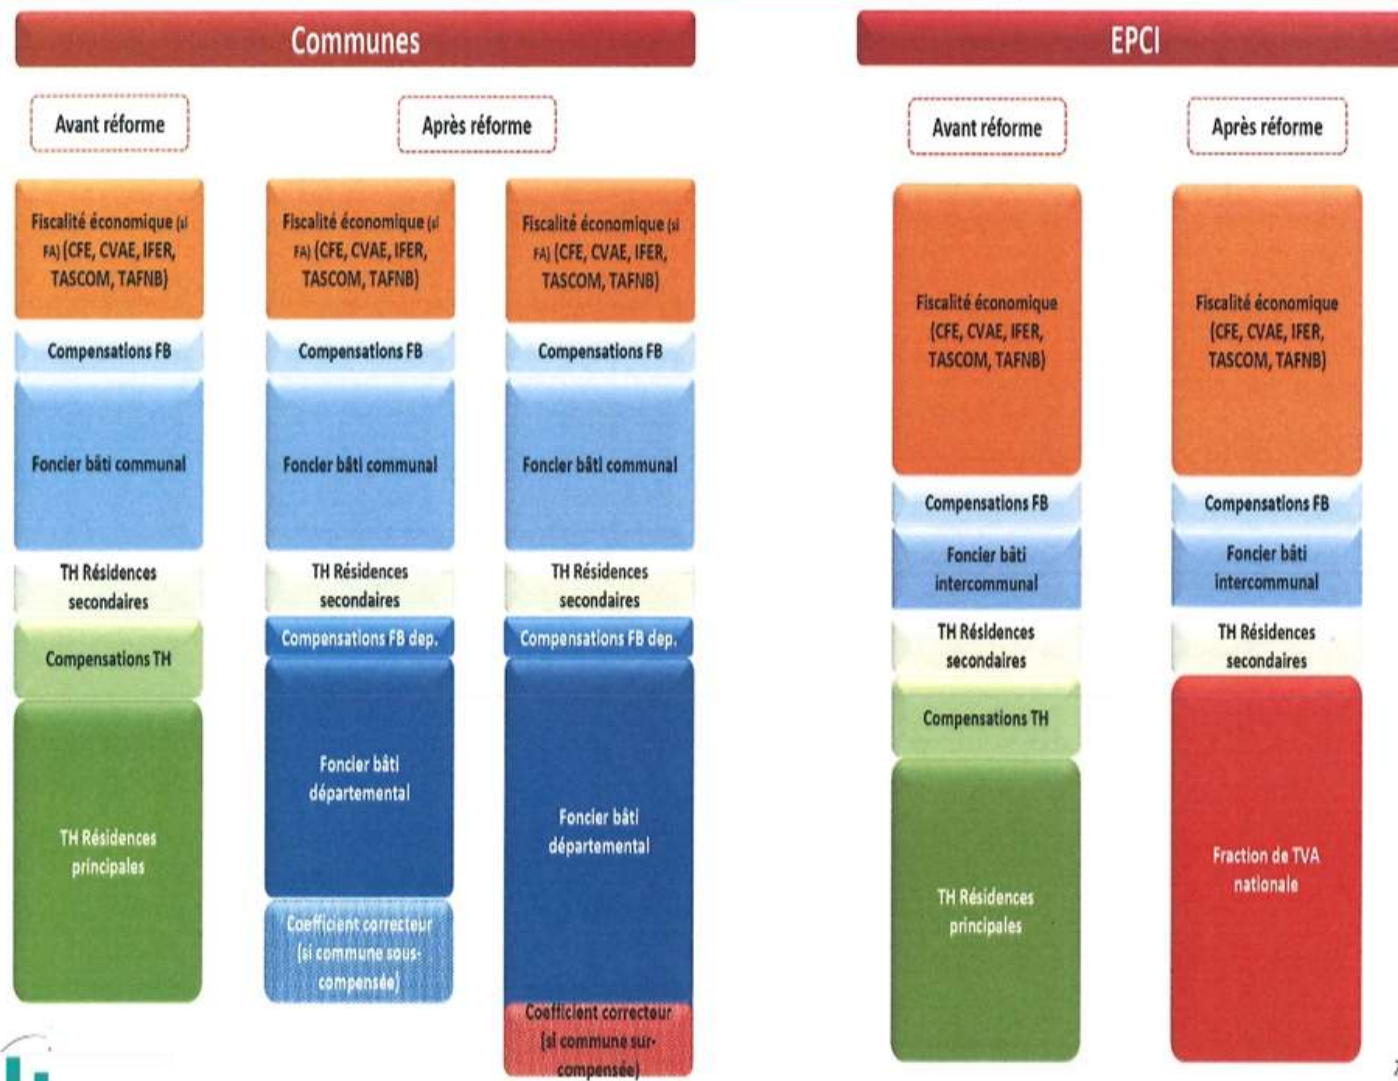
Communes

Avant réforme

Après réforme

Fiscalité économique (si FA) (CFE, CVAE, IFER, TASCOM, TAFNB)

Compensations FB

Foncier bâti communal

TH Résidences secondaires

Compensations TH

TH Résidences principales

Fiscalité économique (si FA) (CFE, CVAE, IFER, TASCOM, TAFNB)

Compensations FB

Foncier bâti communal

TH Résidences secondaires

Compensations FB dep.

Foncier bâti départemental

Coefficient correcteur (si commune sous-compensée)

Fiscalité économique (si FA) (CFE, CVAE, IFER, TASCOM, TAFNB)

Compensations FB

Foncier bâti communal

TH Résidences secondaires

Compensations FB dep.

Foncier bâti départemental

Coefficient correcteur (si commune sur-compensée)

EPCI

Avant réforme

Après réforme

Fiscalité économique (CFE, CVAE, IFER, TASCOM, TAFNB)

Compensations FB

Foncier bâti intercommunal

TH Résidences secondaires

Compensations TH

TH Résidences principales

Fiscalité économique (CFE, CVAE, IFER, TASCOM, TAFNB)

Compensations FB

Foncier bâti intercommunal

TH Résidences secondaires

Fraction de TVA nationale